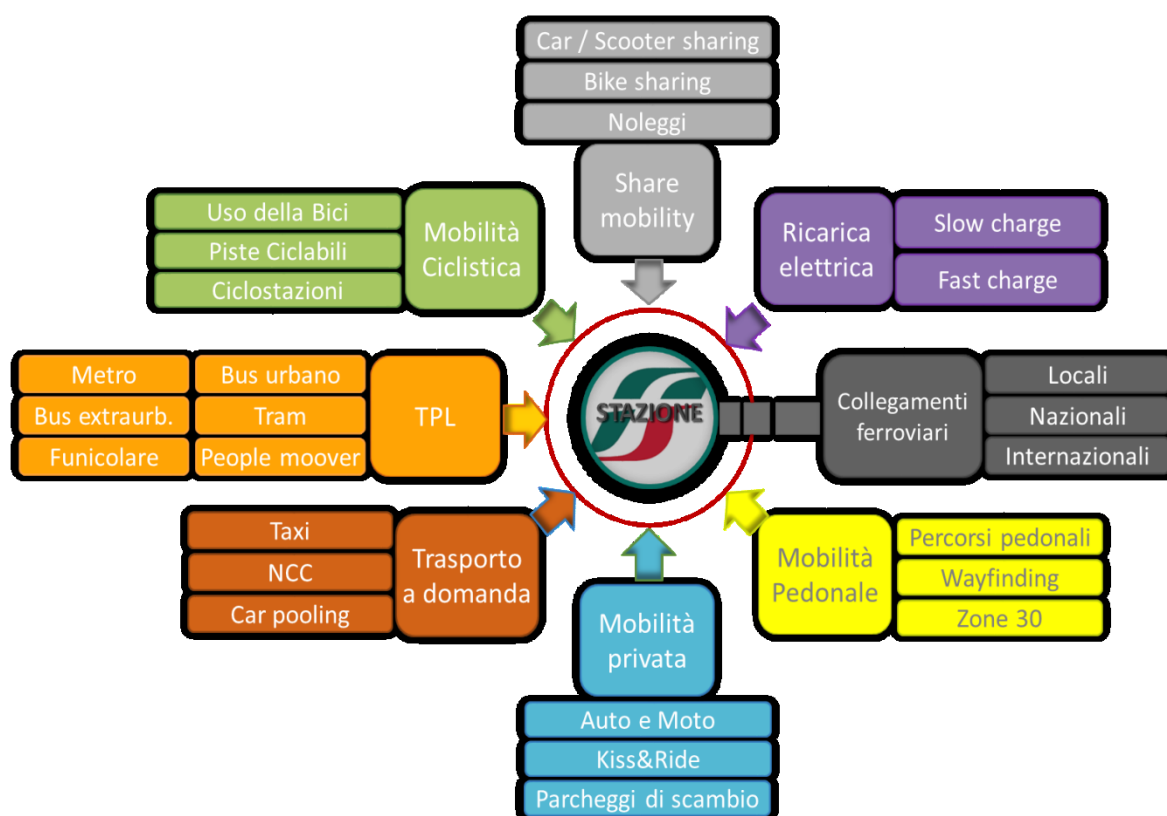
Car / Scooter sharing
Bike sharing
Noleggi
Share mobility

Uso della Bici
Piste Ciclabili
Ciclostazioni
Mobilità Ciclistica

Ricarica elettrica
Slow charge
Fast charge

Metro
Bus extraurb.
Funicolare
Bus urbano
Tram
People moover
TPL

STAZIONE

Collegamenti ferroviari
Locali
Nazionali
Internazionali

Taxi
NCC
Car pooling
Trasporto a domanda

Mobilità Pedonale
Percorsi pedonali
Wayfinding
Zone 30

Mobilità privata
Auto e Moto
Kiss&Ride
Parcheggi di scambio